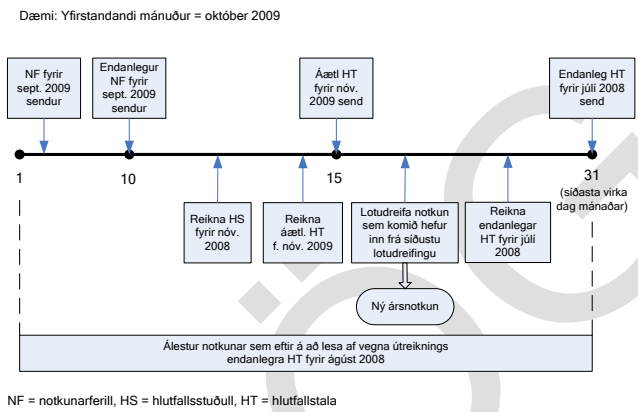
Dæmi: Yfirstandandi mánuður = október 2009

NF fyrir sept. 2009 sendur

Endanlegur NF fyrir sept. 2009 sendur

Áætl HT fyrir nóv. 2009 send

Endanleg HT fyrir júlí 2008 send

1

10

15

31
(síðasta virka dag mánaðar)

Reikna HS fyrir nóv. 2008

Reikna áætl. HT f. nóv. 2009

Lotudreifa notkun sem komið hefur inn frá síðustu lotudreifingu

Reikna endanlegar HT fyrir júlí 2008

Ný ársnotkun

Álestur notkunar sem eftir á að lesa af vegna útreiknings endanlegra HT fyrir ágúst 2008

NF = notkunarferill, HS = hlutfallsstuðull, HT = hlutfallstala